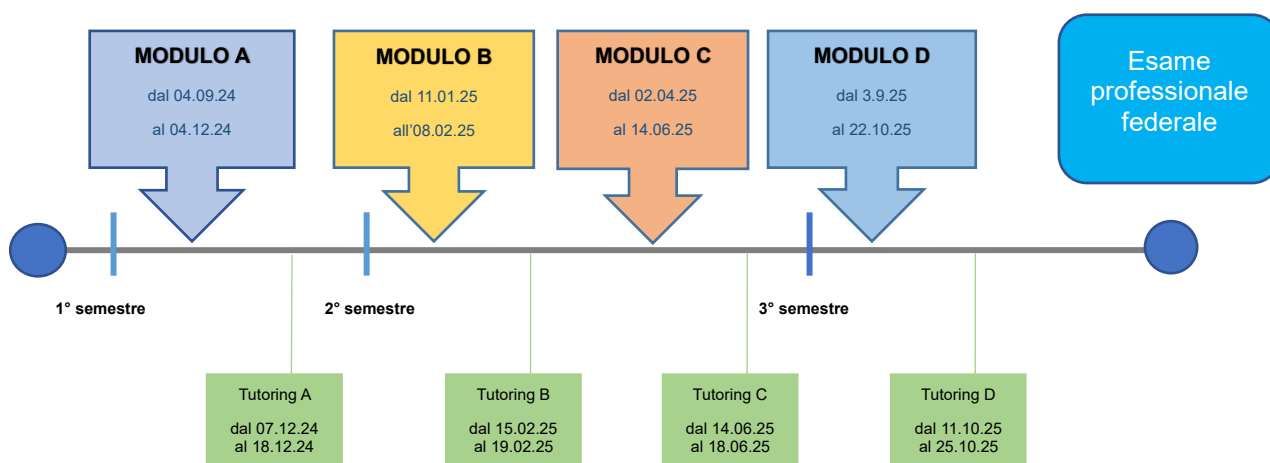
MODULO A
dal 04.09.24
al 04.12.24

MODULO B
dal 11.01.25
all'08.02.25

MODULO C
dal 02.04.25
al 14.06.25

MODULO D
dal 3.9.25
al 22.10.25

Esame professionale federale

1° semestre

2° semestre

3° semestre

Tutoring A
dal 07.12.24
al 18.12.24

Tutoring B
dal 15.02.25
al 19.02.25

Tutoring C
dal 14.06.25
al 18.06.25

Tutoring D
dal 11.10.25
al 25.10.25